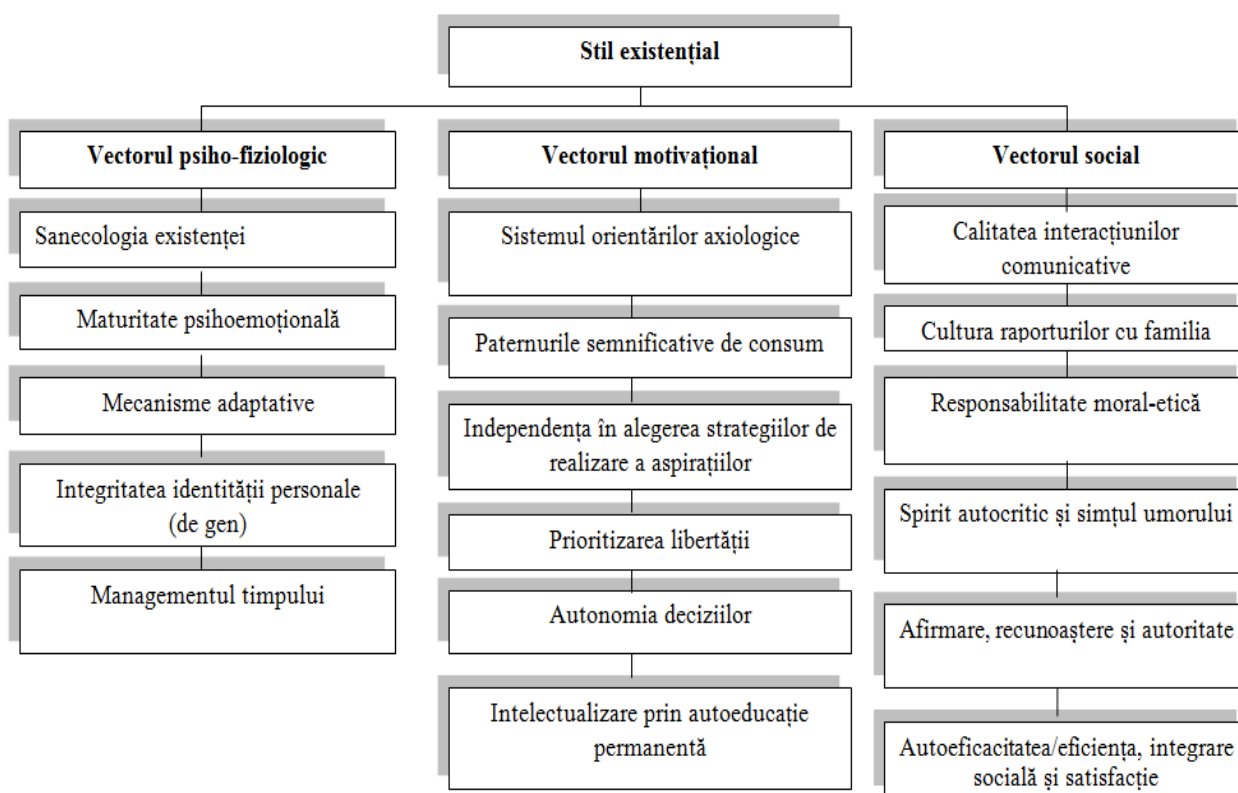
Stil existențial

Vectorul psiho-fiziologic

Sanecologia existenței

Maturitate psihoemoțională

Mecanisme adaptative

Integritatea identității personale (de gen)

Managementul timpului

Vectorul motivațional

Sistemul orientărilor axiologice

Paternurile semnificative de consum

Independența în alegerea strategiilor de realizare a aspirațiilor

Prioritizarea libertății

Autonomia deciziilor

Intelectualizare prin autoeducație permanentă

Vectorul social

Calitatea interacțiunilor comunicative

Cultura raporturilor cu familia

Responsabilitate moral-etică

Spirit autocritic și simțul umorului

Afirmare, recunoaștere și autoritate

Autoeficacitatea/eficiența, integrare socială și satisfacție